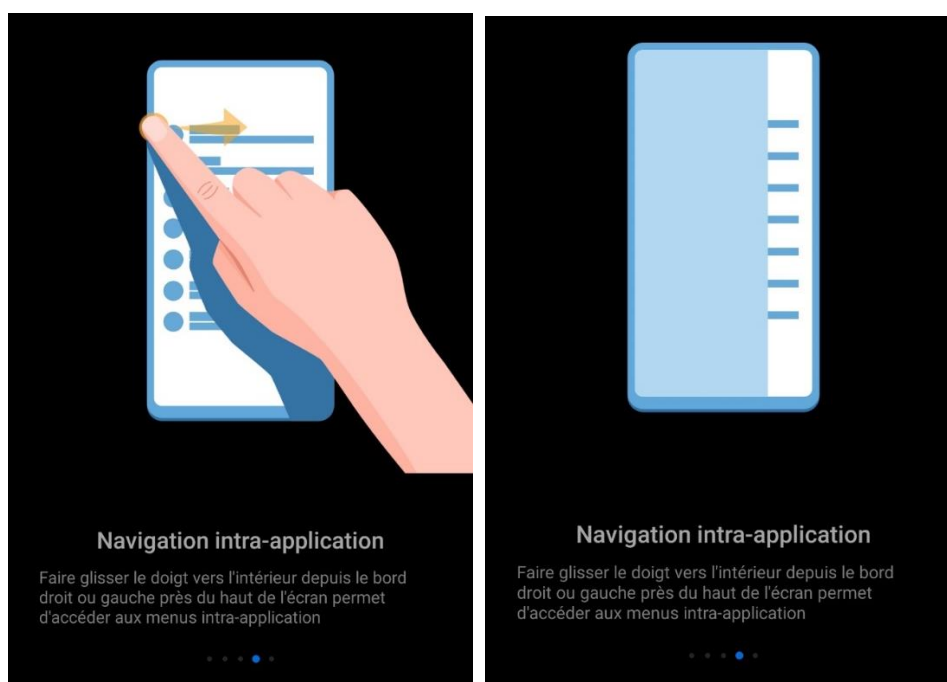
Navigation intra-application

Faire glisser le doigt vers l'intérieur depuis le bord droit ou gauche près du haut de l'écran permet d'accéder aux menus intra-application

Navigation intra-application

Faire glisser le doigt vers l'intérieur depuis le bord droit ou gauche près du haut de l'écran permet d'accéder aux menus intra-application